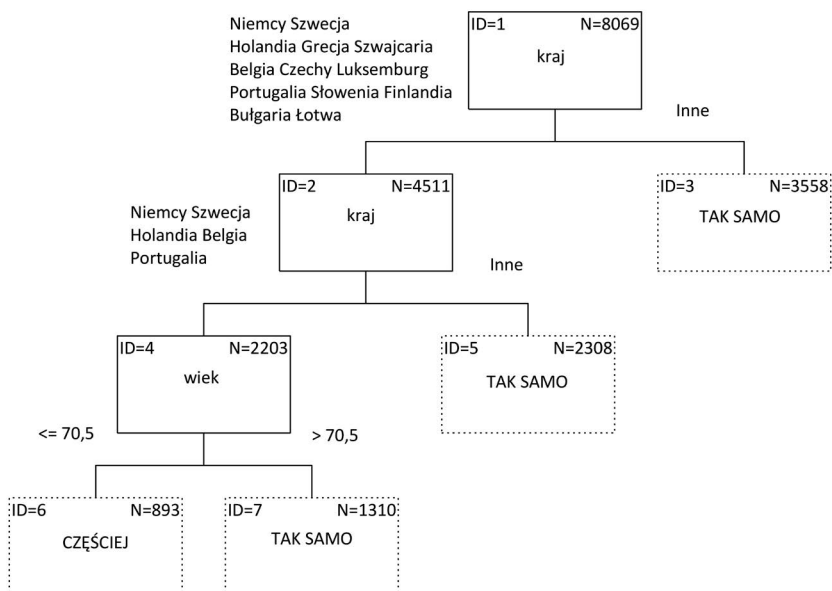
ID=1 N=8069
kraj

Niemcy Szwecja Holandia Grecja Szwajcaria Belgia Czechy Luksemburg Portugalia Słowenia Finlandia Bułgaria Łotwa

Inne

ID=2 N=4511
kraj

ID=3 N=3558
TAK SAMO

Niemcy Szwecja Holandia Belgia Portugalia

Inne

ID=4 N=2203
wiek

ID=5 N=2308
TAK SAMO

<= 70,5

> 70,5

ID=6 N=893
CZĘŚCIEJ

ID=7 N=1310
TAK SAMO